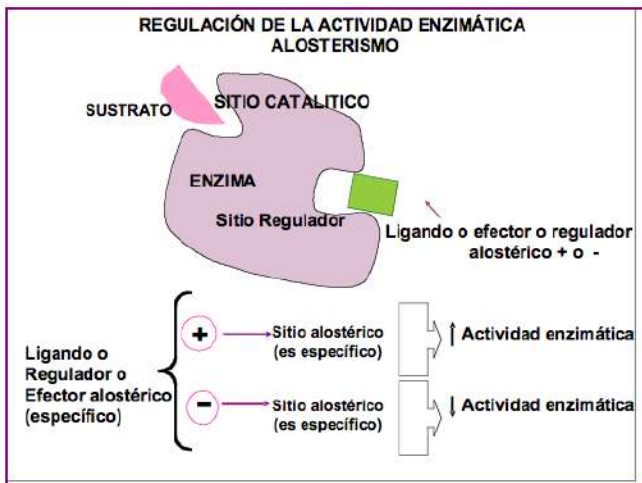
REGULACIÓN DE LA ACTIVIDAD ENZIMÁTICA
ALOSTERISMO

SUSTRATO

SITIO CATALITICO

ENZIMA

Sitio Regulador

Ligando o efector o regulador alostérico + o -

Ligando o Regulador o Efector alostérico (específico)

+

Sitio alostérico (es específico)

↑ Actividad enzimática

-

Sitio alostérico (es específico)

↓ Actividad enzimática